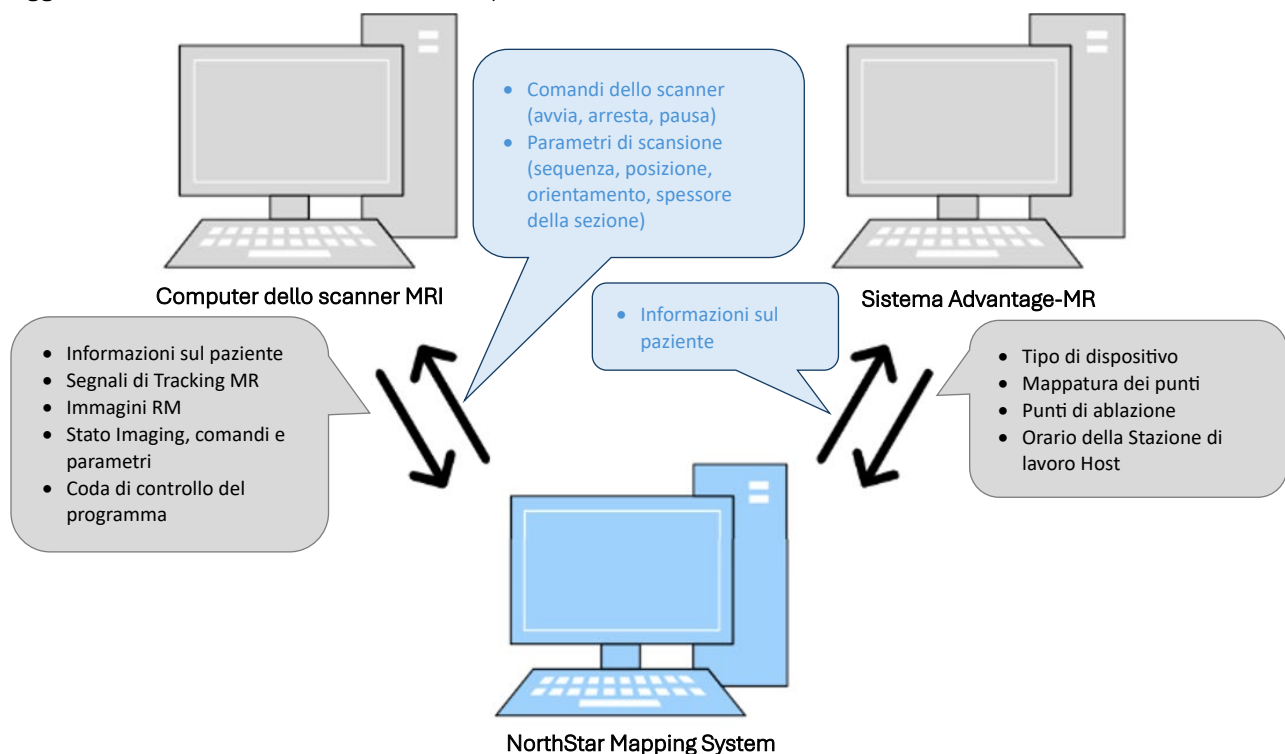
Computer dello scanner MRI

- Comandi dello scanner (avvia, arresta, pausa)
- Parametri di scansione (sequenza, posizione, orientamento, spessore della sezione)

Sistema Advantage-MR

- Informazioni sul paziente

- Informazioni sul paziente
- Segnali di Tracking MR
- Immagini RM
- Stato Imaging, comandi e parametri
- Coda di controllo del programma

- Tipo di dispositivo
- Mappatura dei punti
- Punti di ablazione
- Orario della Stazione di lavoro Host

NorthStar Mapping System